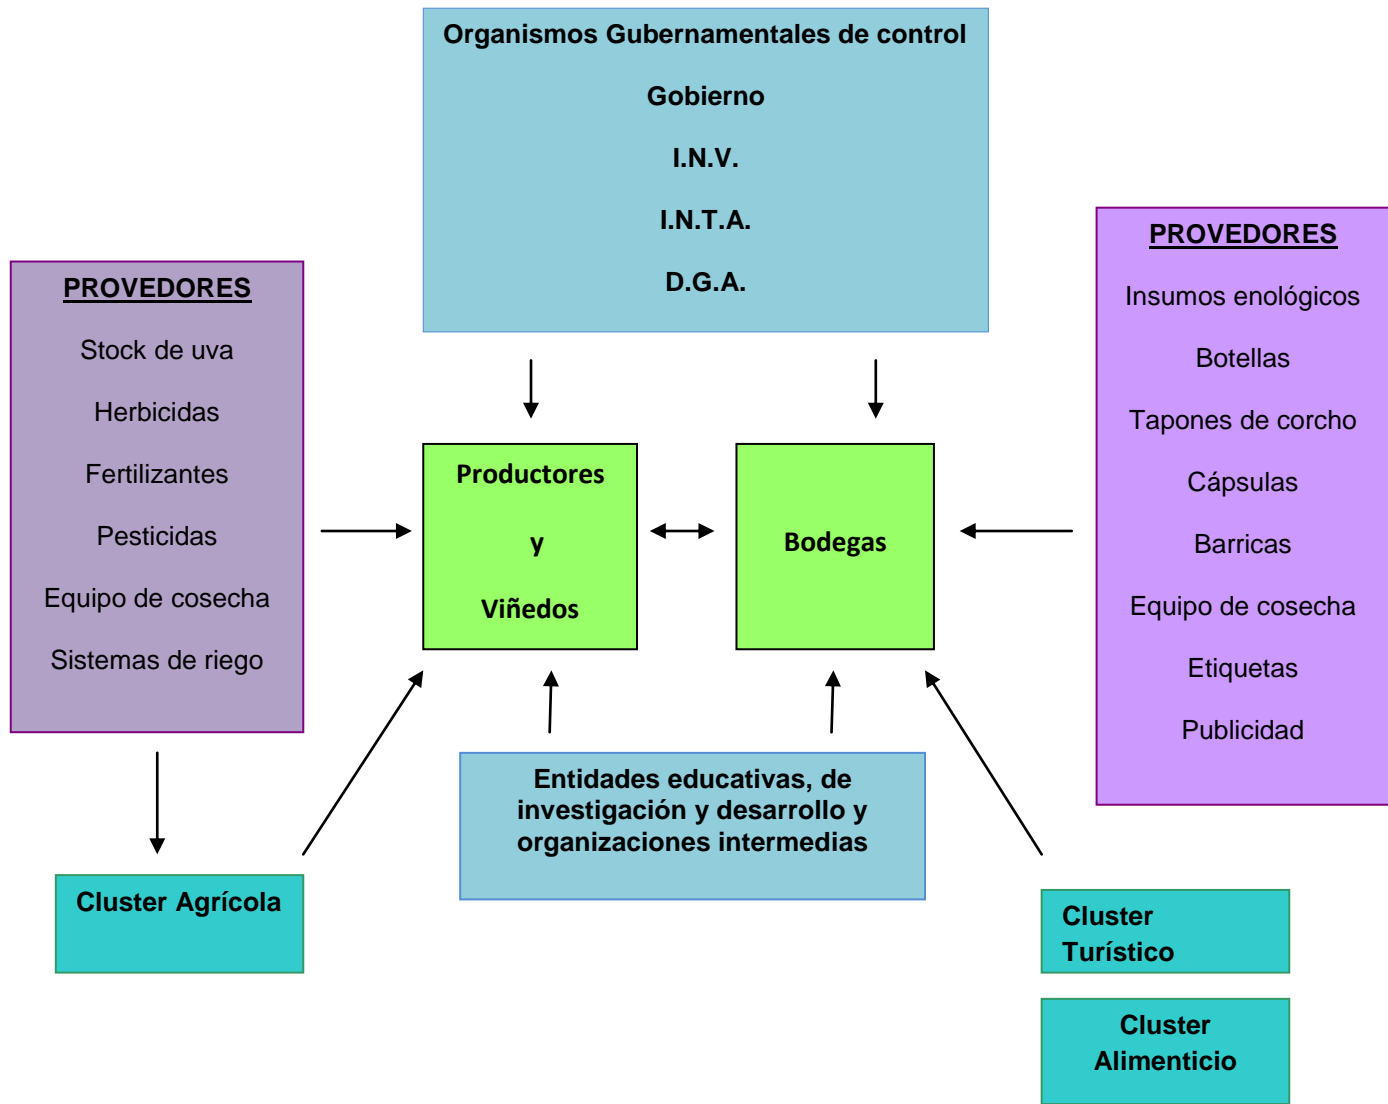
Organismos Gubernamentales de control

Gobierno

I.N.V.

I.N.T.A.

D.G.A.

PROVEDORES

Stock de uva

Herbicidas

Fertilizantes

Pesticidas

Equipo de cosecha

Sistemas de riego

Productores

y

Viñedos

Bodegas

PROVEDORES

Insumos enológicos

Botellas

Tapones de corcho

Cápsulas

Barricas

Equipo de cosecha

Etiquetas

Publicidad

Entidades educativas, de investigación y desarrollo y organizaciones intermedias

Cluster Agrícola

Cluster Turístico

Cluster Alimenticio